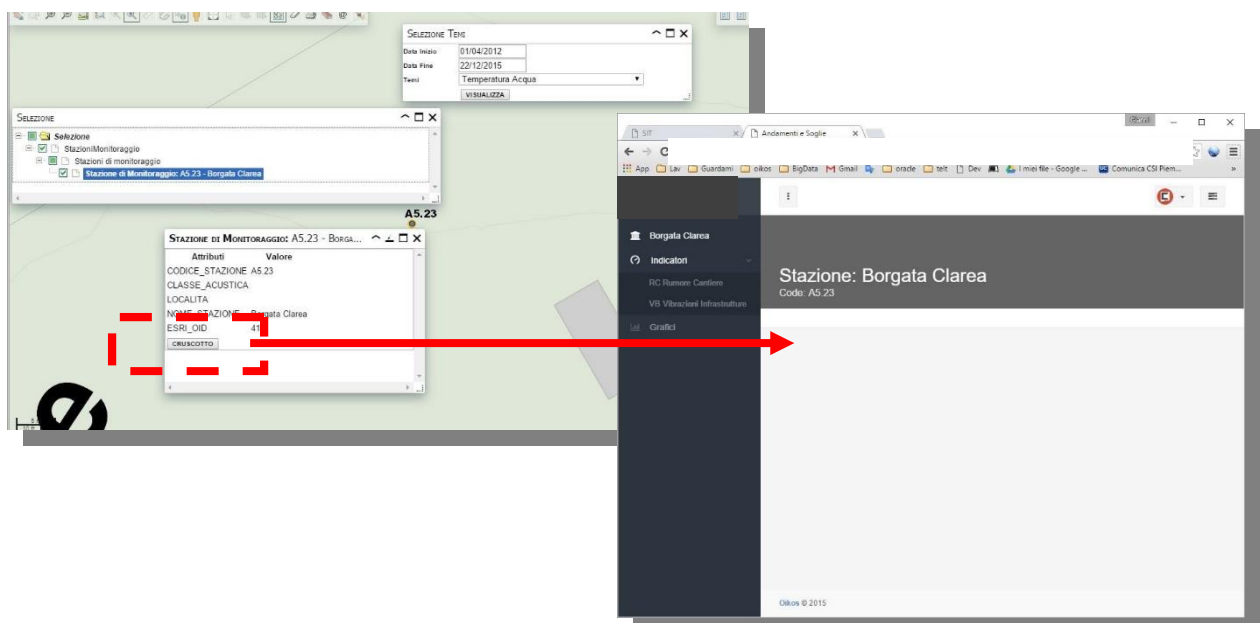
Selezione Temi
Data Inizio 01/04/2012
Data Fine 22/12/2015
Temi Temperatura Acqua
VISUALIZZA

Selezione
Selezione
StazioniMonitoraggio
Stazioni di monitoraggio
Stazione di Monitoraggio: A5.23 - Borgata Clarea

A5.23

Stazione di Monitoraggio: A5.23 - Borga...
| Attributi | Valore |
|---|---|
| CODICE_STAZIONE | A5.23 |
| CLASSE_ACUSTICA | |
| LOCALITA | |
| NOME_STAZIONE | Borgata Clarea |
| ESRI_OID | 41 |
CRUSCOTTO

SIT
Andamenti e Soglie
App Lav Guardami oikos BigData Gmail oracle telt Dev I miei file - Google ... Comunica CSI Piem...

Borgata Clarea
Indicatori
RC Rumore Cantiere
VB Vibrazioni Infrastrutture
Grafici

Stazione: Borgata Clarea
Code: A5.23

Oikos © 2015